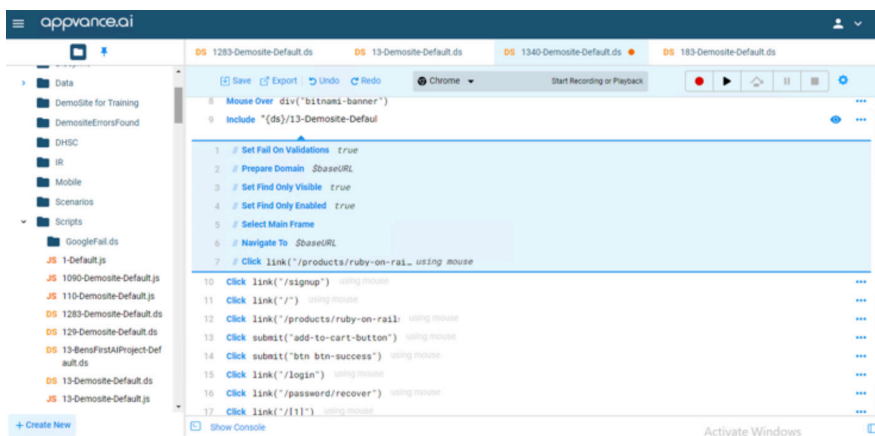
appvance.ai

DS 1283-Demosite-Default.ds
DS 13-Demosite-Default.ds
DS 1340-Demosite-Default.ds
DS 183-Demosite-Default.ds

Save Export Undo Redo Chrome Start Recording or Playback

Data
DemoSite for Training
DemositeErrorsFound
DHSC
IR
Mobile
Scenarios
Scripts
GoogleFail.ds
JS 1-Default.js
JS 1090-Demosite-Default.js
JS 110-Demosite-Default.js
DS 1283-Demosite-Default.ds
DS 129-Demosite-Default.ds
DS 13-BensFirstAIProject-Default.ds
DS 13-Demosite-Default.ds
JS 13-Demosite-Default.js
+ Create New

8 Mouse Over div("bitnami-banner")
9 Include "{ds}/13-Demosite-Defaul
1 // Set Fail On Validations true
2 // Prepare Domain $baseURL
3 // Set Find Only Visible true
4 // Set Find Only Enabled true
5 // Select Main Frame
6 // Navigate To $baseURL
7 // Click link("/products/ruby-on-rai… using mouse
10 Click link("/signup") using mouse
11 Click link("/") using mouse
12 Click link("/products/ruby-on-rail: using mouse
13 Click submit("add-to-cart-button") using mouse
14 Click submit("btn btn-success") using mouse
15 Click link("/login") using mouse
16 Click link("/password/recover") using mouse
17 Click link("/[1]") using mouse

Show Console
Activate Windows